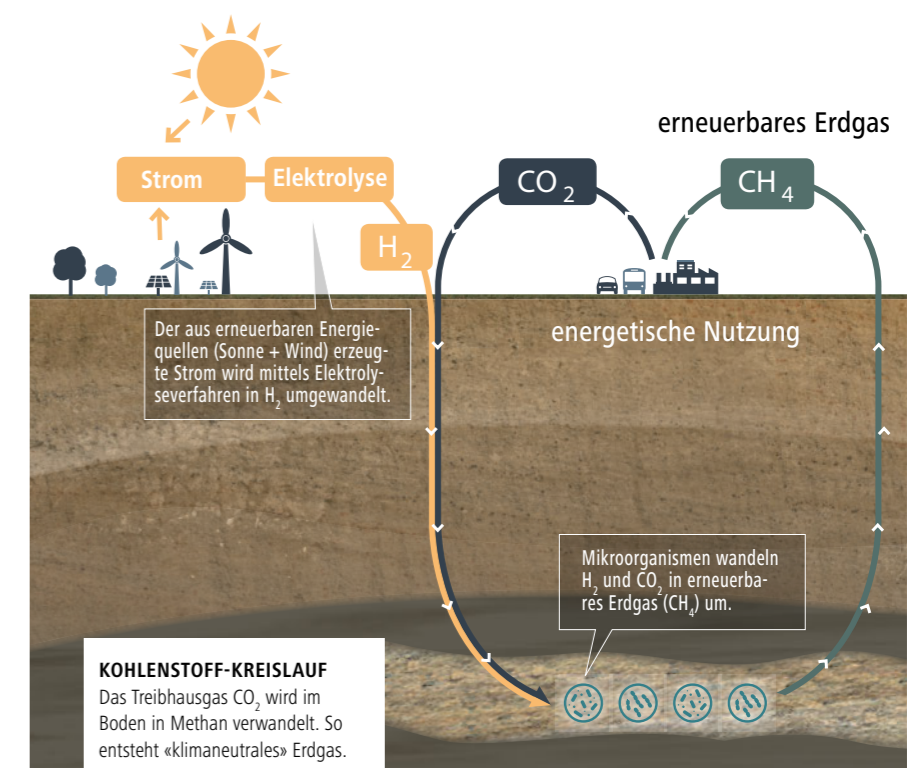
erneuerbares Erdgas

Strom

Elektrolyse

$CO_2$

$CH_4$

$H_2$

Der aus erneuerbaren Energiequellen (Sonne + Wind) erzeugte Strom wird mittels Elektrolyseverfahren in $H_2$ umgewandelt.

energetische Nutzung

Mikroorganismen wandeln $H_2$ und $CO_2$ in erneuerbares Erdgas ($CH_4$) um.

KOHLENSTOFF-KREISLAUF
Das Treibhausgas $CO_2$ wird im Boden in Methan verwandelt. So entsteht «klimaneutrales» Erdgas.